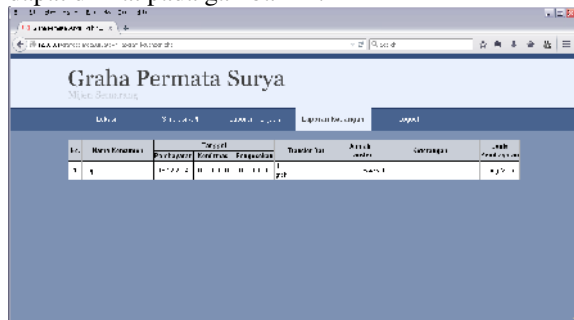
Graha Permata Surya

Mijen Semarang

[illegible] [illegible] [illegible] Laporan Keuangan Logout

| No | Nama Konsumen | Tanggal Pembayaran | Tanggal Konfirmasi | Tanggal Pengesahan | Transfer Ke | Jumlah Transfer | Keterangan | Status Pembayaran |
|---|---|---|---|---|---|---|---|---|
| 1 | 1 | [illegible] | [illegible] | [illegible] | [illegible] | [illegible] | | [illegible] |